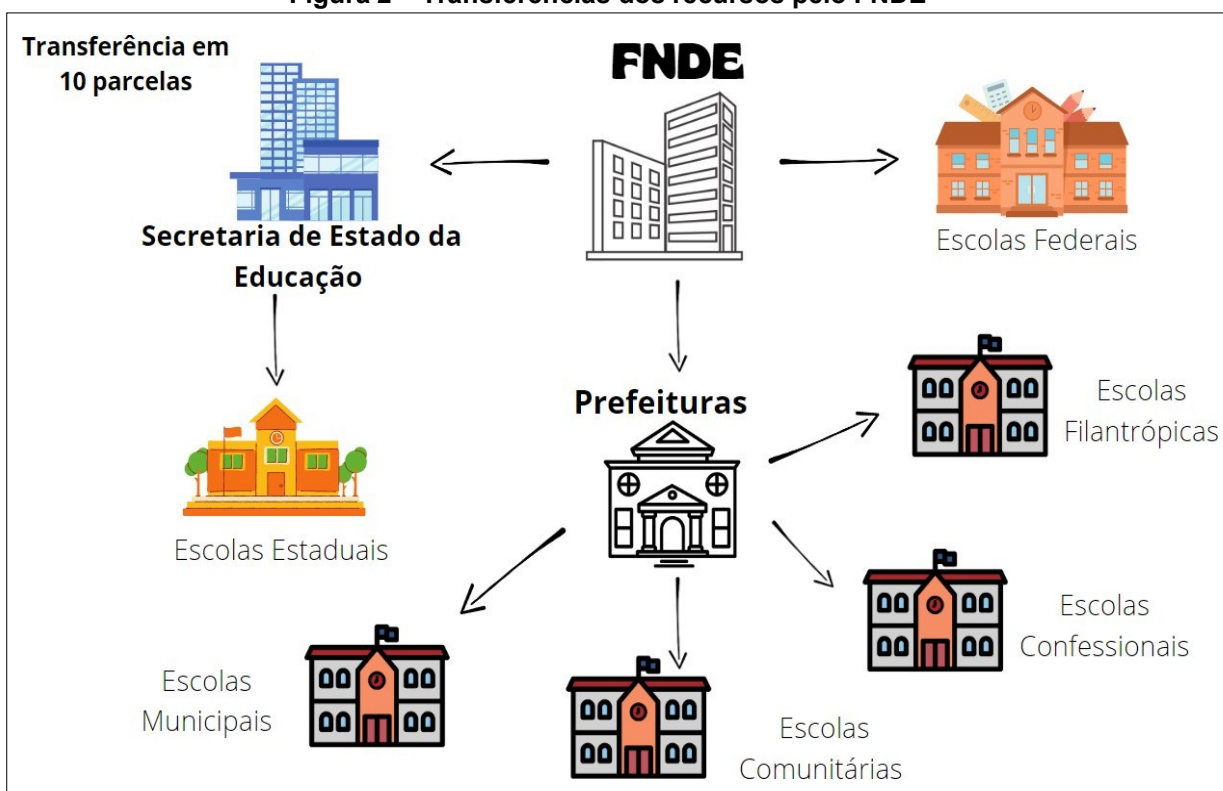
Figura 2 – Transferências dos recursos pelo FNDE

Transferência em 10 parcelas

FNDE

Secretaria de Estado da Educação

Escolas Federais

Escolas Estaduais

Prefeituras

Escolas Filantrópicas

Escolas Confessionais

Escolas Municipais

Escolas Comunitárias